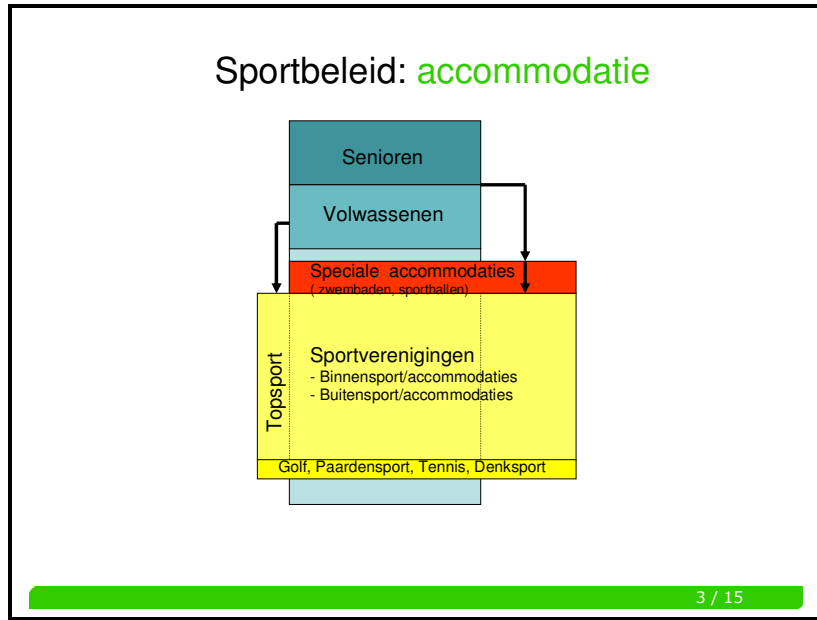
Sportbeleid: accommodatie

Senioren

Volwassenen

Speciale accommodaties
( zwembaden, sporthallen)

Topsport

Sportverenigingen
- Binnensport/accommodaties
- Buitensport/accommodaties

Golf, Paardensport, Tennis, Denksport

3 / 15